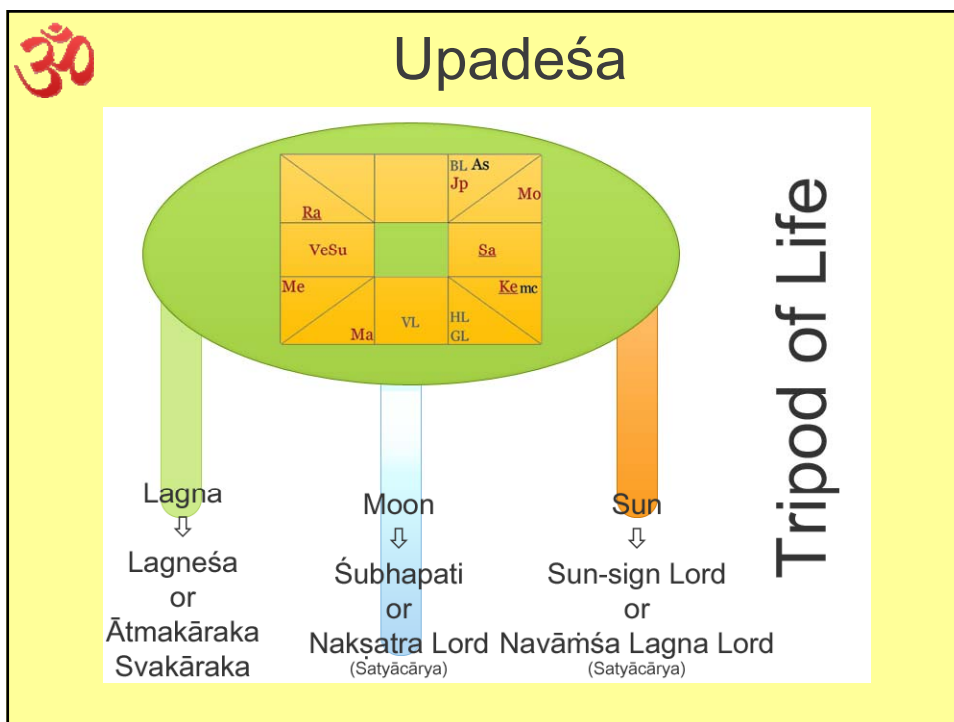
ॐ

Upadeśa

BL As
Jp
Mo
Ra
VeSu
Sa
Me
Ke mc
Ma
VL
HL
GL

Tripod of Life

Lagna
⇩
Lagneśa
or
Ātmakāraka
Svakāraka

Moon
⇩
Śubhapati
or
Nakṣatra Lord
(Satyācārya)

Sun
⇩
Sun-sign Lord
or
Navāṁśa Lagna Lord
(Satyācārya)